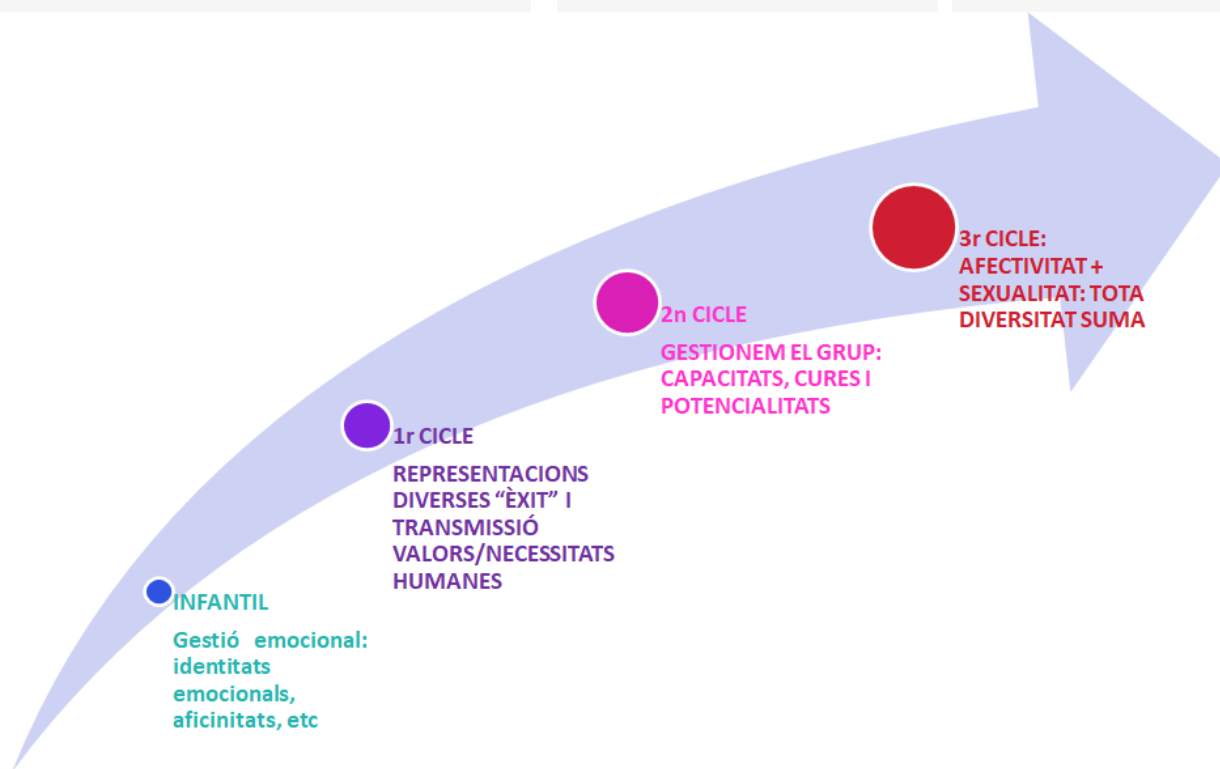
INFANTIL

Gestió emocional: identitats emocionals, aficinitats, etc

1r CICLE

REPRESENTACIONS DIVERSES "ÈXIT" I TRANSMISSIÓ VALORS/NECESSITATS HUMANES

2n CICLE

GESTIONEM EL GRUP: CAPACITATS, CURES I POTENCIALITATS

3r CICLE: AFECTIVITAT + SEXUALITAT: TOTA DIVERSITAT SUMA